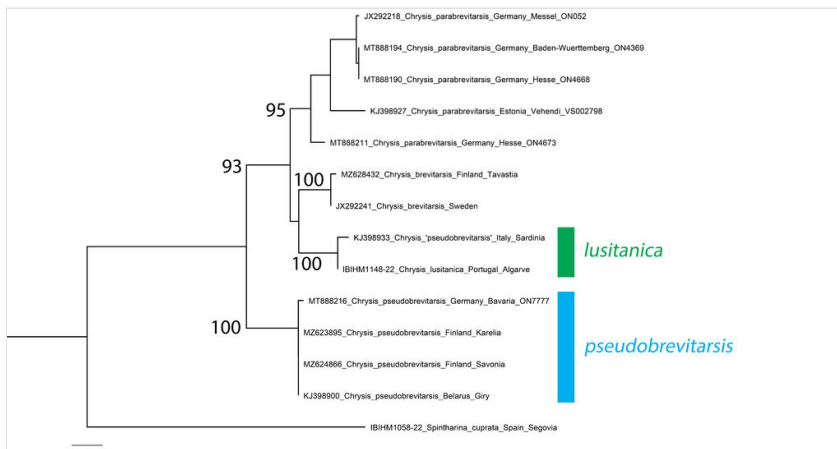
JX292218_Chrysis_parabrevitarsis_Germany_Messel_ON052

MT888194_Chrysis_parabrevitarsis_Germany_Baden-Wuerttemberg_ON4369

MT888190_Chrysis_parabrevitarsis_Germany_Hesse_ON4668

95

KJ398927_Chrysis_parabrevitarsis_Estonia_Vehendi_VS002798

MT888211_Chrysis_parabrevitarsis_Germany_Hesse_ON4673

93

100

MZ628432_Chrysis_brevitarsis_Finland_Tavastia

JX292241_Chrysis_brevitarsis_Sweden

KJ398933_Chrysis_'pseudobrevitarsis'_Italy_Sardinia

lusitanica

100

IBIHM1148-22_Chrysis_lusitanica_Portugal_Algarve

MT888216_Chrysis_pseudobrevitarsis_Germany_Bavaria_ON7777

100

MZ623895_Chrysis_pseudobrevitarsis_Finland_Karelia

pseudobrevitarsis

MZ624866_Chrysis_pseudobrevitarsis_Finland_Savonia

KJ398900_Chrysis_pseudobrevitarsis_Belarus_Giry

IBIHM1058-22_Spintharina_cuprata_Spain_Segovia